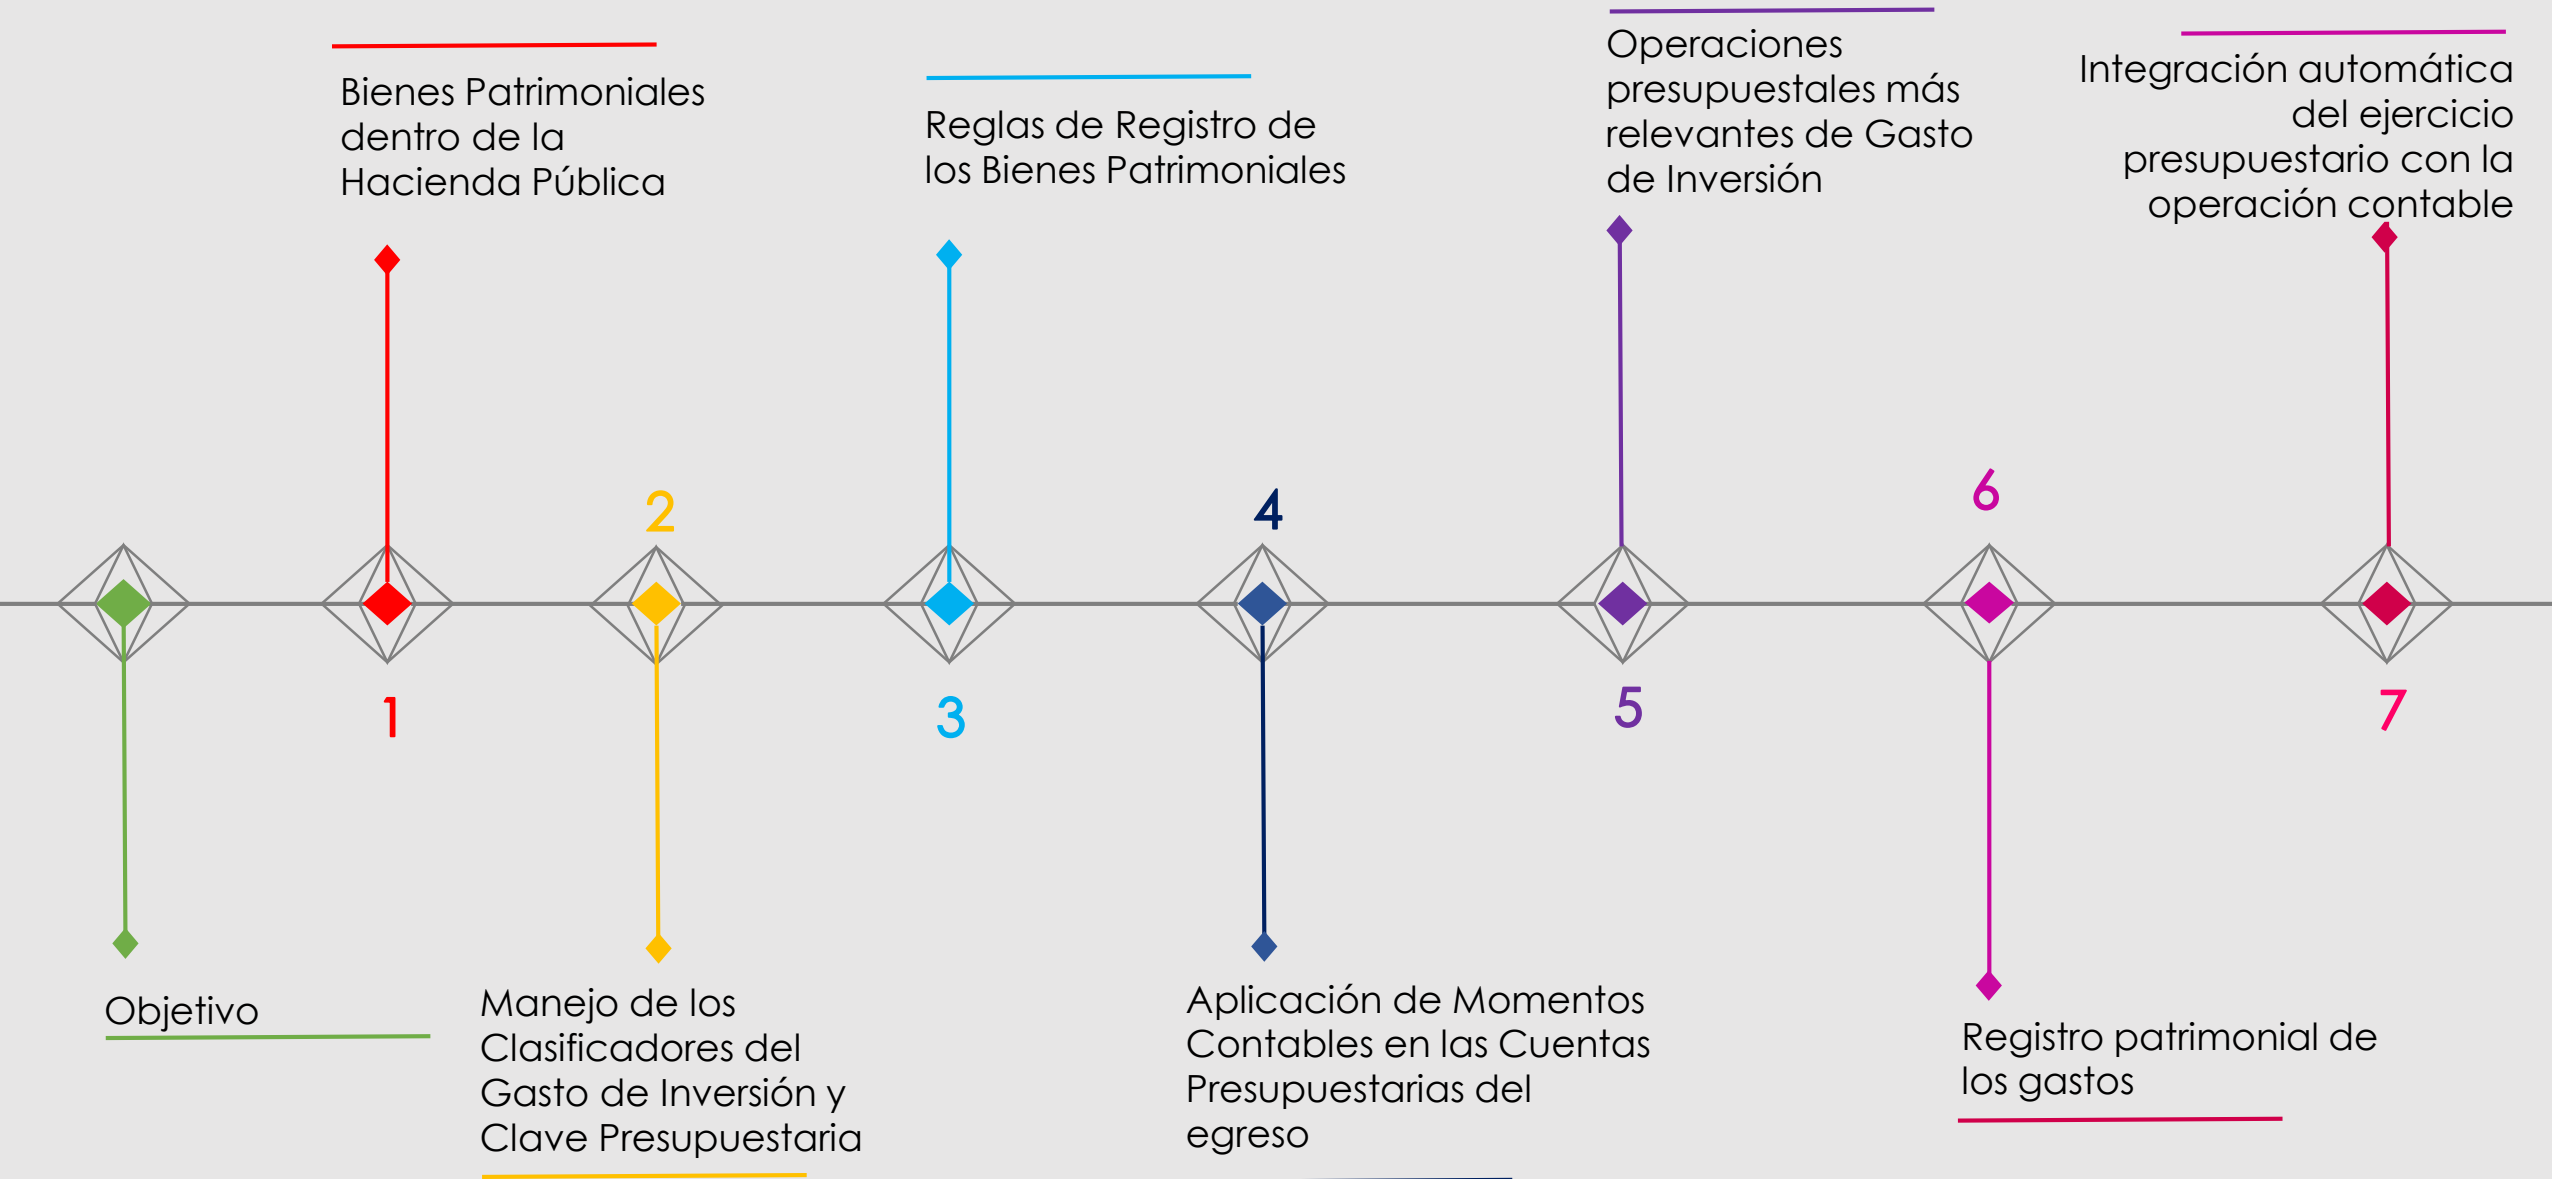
Objetivo

1

Bienes Patrimoniales dentro de la Hacienda Pública

2

Manejo de los Clasificadores del Gasto de Inversión y Clave Presupuestaria

3

Reglas de Registro de los Bienes Patrimoniales

4

Aplicación de Momentos Contables en las Cuentas Presupuestarias del egreso

5

Operaciones presupuestales más relevantes de Gasto de Inversión

6

Registro patrimonial de los gastos

7

Integración automática del ejercicio presupuestario con la operación contable